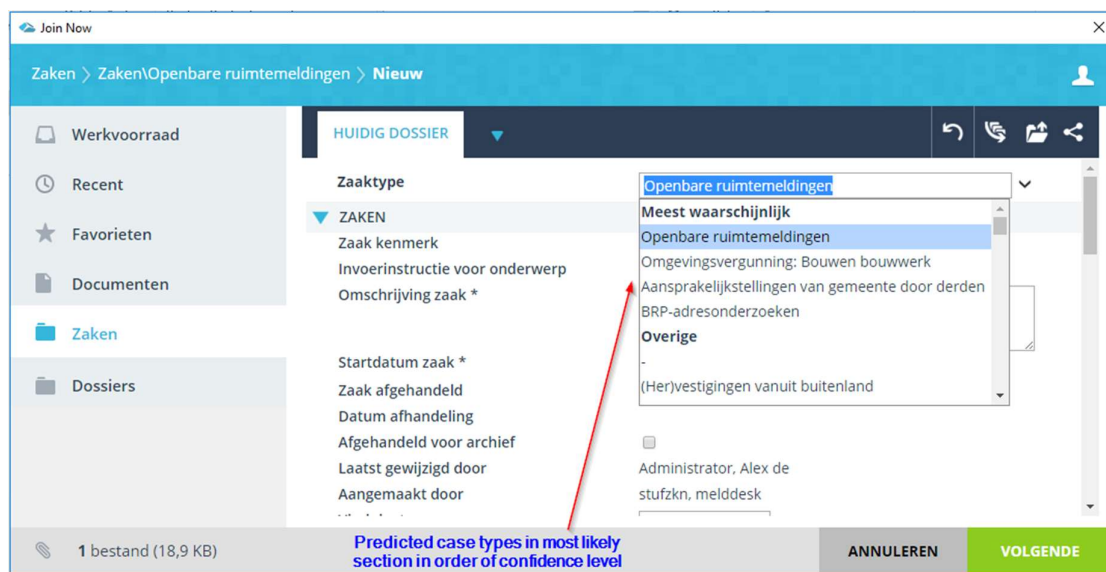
Join Now

Zaken > Zaken\Openbare ruimtemeldingen > Nieuw

Werkvoorraad
Recent
Favorieten
Documenten
Zaken
Dossiers

HUIDIG DOSSIER

Zaaktype
Openbare ruimtemeldingen

ZAKEN
Zaak kenmerk
Invoerinstructie voor onderwerp
Omschrijving zaak *
Startdatum zaak *
Zaak afgehandeld
Datum afhandeling
Afgehandeld voor archief
Laatst gewijzigd door
Aangemaakt door

Meest waarschijnlijk
Openbare ruimtemeldingen
Omgevingsvergunning: Bouwen bouwwerk
Aansprakelijkstellingen van gemeente door derden
BRP-adresonderzoeken
Overige
-
(Her)vestigingen vanuit buitenland

Administrator, Alex de
stufzkn, melddesk

1 bestand (18,9 KB)

Predicted case types in most likely section in order of confidence level

ANNULEREN
VOLGENDE